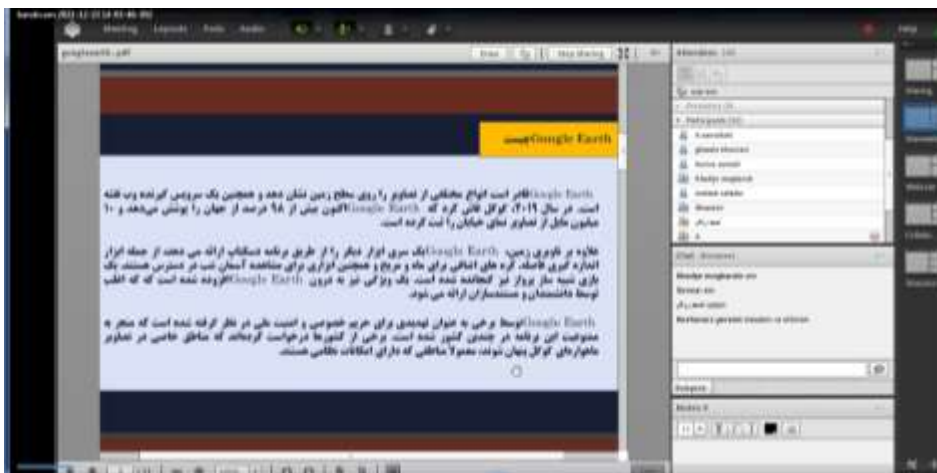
Google Earth چیست

Google Earth قادر است انواع مختلفی از تصاویر را روی سطح زمین نشان دهد و همچنین یک سرویس گسترده وب نقشه است. در سال ۲۰۱۹، گوگل فاش کرد که Google Earth اکنون بیش از ۹۸ درصد از جهان را پوشش می‌دهد و ۱۰ میلیون مایل از تصاویر نمای خیابان را ثبت کرده است.

علاوه بر کاوری زمین، Google Earth یک سری ابزار دیگر را از طریق برنامه دسکتاپ ارائه می دهد. از جمله ابزار اندازه گیری فاصله، گره های اضافی برای ماه و مریخ و همچنین ابزاری برای مشاهده آسمان شب در دسترس هستند. یک بازی شبیه ساز پرواز نیز گنجانده شده است. یک ویژگی نیز به درون Google Earth افزوده شده است که اغلب توسط دانشمندان و متخصصان ارائه می شود.

Google Earth توسط برخی به عنوان تهدیدی برای حریم خصوصی و امنیت ملی در نظر گرفته شده است که منجر به ممنوعیت این برنامه در چندین کشور شده است. برخی از کشورها درخواست کرده‌اند که مناطق خاصی در تصاویر ماهواره‌ای گوگل پنهان شوند، معمولاً مناطقی که دارای امکانات نظامی هستند.